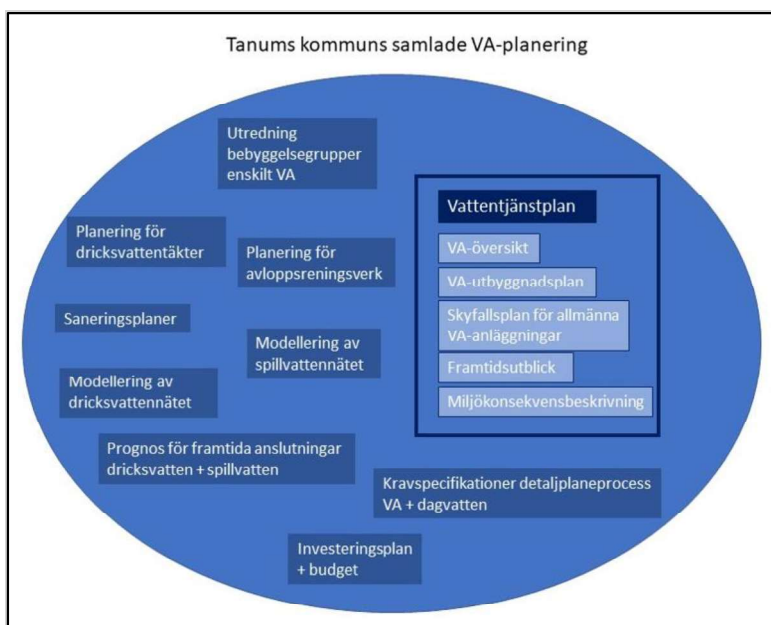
Tanums kommuns samlade VA-planering

Utredning bebyggelsegrupper enskilt VA

Planering för dricksvattentäkter

Planering för avloppsreningsverk

Saneringsplaner

Modellering av spillvattennätet

Modellering av dricksvattennätet

Prognos för framtida anslutningar dricksvatten + spillvatten

Kravspecifikationer detaljplaneprocess VA + dagvatten

Investeringsplan + budget

Vattentjänstplan

VA-översikt

VA-utbyggnadsplan

Skyfallsplan för allmänna VA-anläggningar

Framtidsutblick

Miljökonsekvensbeskrivning